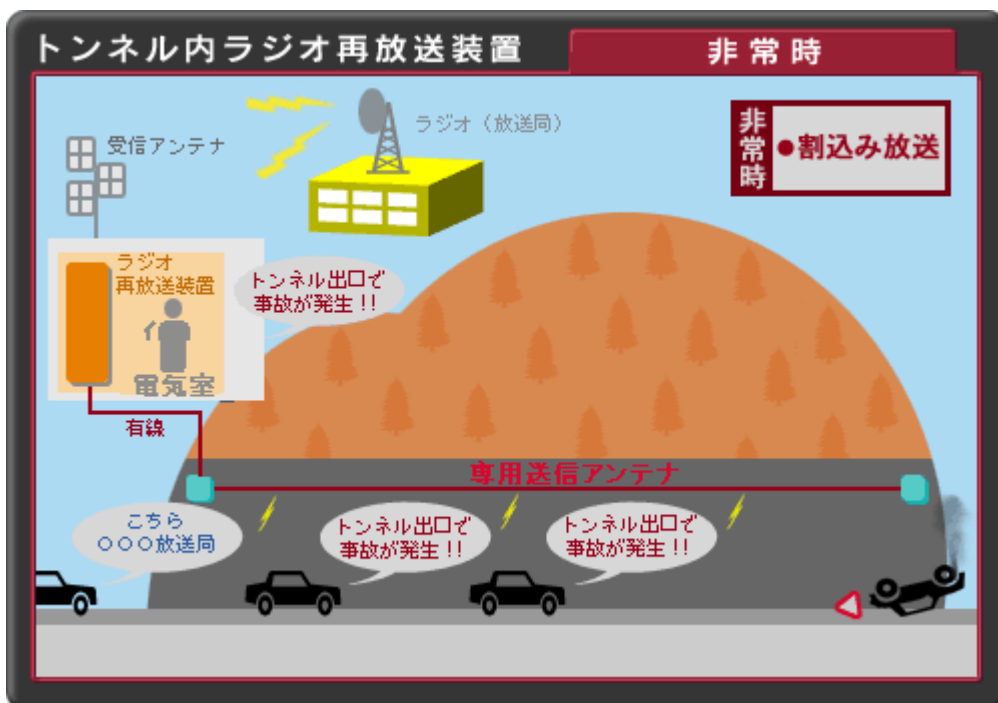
トンネル内ラジオ再放送装置

非常時

受信アンテナ

ラジオ（放送局）

非常時

●割込み放送

ラジオ再放送装置

電気室

トンネル出口で事故が発生！！

有線

専用送信アンテナ

こちら○○○放送局

トンネル出口で事故が発生！！

トンネル出口で事故が発生！！